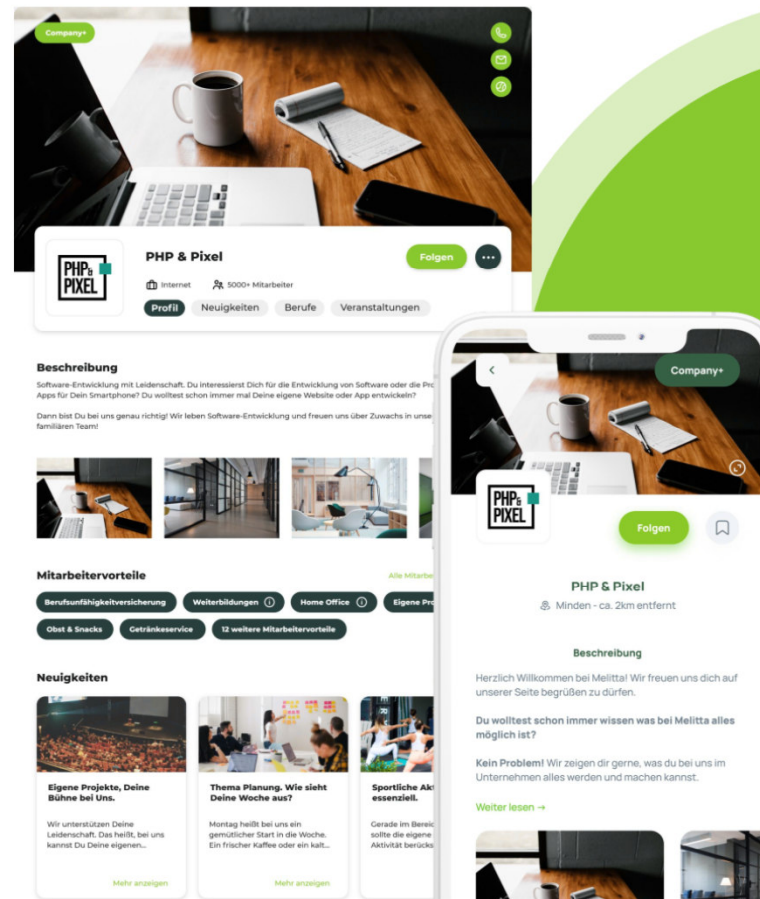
Company+

PHP & PIXEL

PHP & Pixel

Folgen

Internet

5000+ Mitarbeiter

Profil Neuigkeiten Berufe Veranstaltungen

Beschreibung

Software-Entwicklung mit Leidenschaft. Du interessierst Dich für die Entwicklung von Software oder die Pro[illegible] Apps für Dein Smartphone? Du wolltest schon immer mal Deine eigene Website oder App entwickeln?

Dann bist Du bei uns genau richtig! Wir leben Software-Entwicklung und freuen uns über Zuwachs in unse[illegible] familiären Team!

Mitarbeitervorteile

Alle Mitarbe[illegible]

Berufsunfähigkeitsversicherung Weiterbildungen Home Office Eigene Pro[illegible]

Obst & Snacks Getränkeservice 12 weitere Mitarbeitervorteile

Neuigkeiten

Eigene Projekte, Deine Bühne bei Uns.

Wir unterstützen Deine Leidenschaft. Das heißt, bei uns kannst Du Deine eigenen...

Mehr anzeigen

Thema Planung. Wie sieht Deine Woche aus?

Montag heißt bei uns ein gemütlicher Start in die Woche. Ein frischer Kaffee oder ein kalt...

Mehr anzeigen

Sportliche Akt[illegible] essenziell.

Gerade im Bereic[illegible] sollte die eigene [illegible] Aktivität berücks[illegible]

Company+

PHP & PIXEL

Folgen

PHP & Pixel

Minden - ca. 2km entfernt

Beschreibung

Herzlich Willkommen bei Melitta! Wir freuen uns dich auf unserer Seite begrüßen zu dürfen.

Du wolltest schon immer wissen was bei Melitta alles möglich ist?

Kein Problem! Wir zeigen dir gerne, was du bei uns im Unternehmen alles werden und machen kannst.

Weiter lesen →